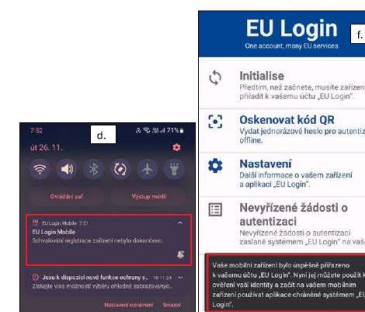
7:92
d.
út 26. 11.
Ovládací sál
Výstup médií
EU Login Mobile 7:12
EU Login Mobile
Schvalovací registrace zařízení nebylo dokončeno.
Jsou k dispozici nové funkce ochrany s...
Zobrazte více možností výběru ohledně zabezpečení...
Nastavení oznámení
Smazat

EU Login
One account, many EU services
f.
Initialise
Předtím, než začnete, musíte zařízení přiřadit k vašemu účtu „EU Login".
Oskenovat kód QR
Vydat jednorázové heslo pro autentiz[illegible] offline.
Nastavení
Další informace o vašem zařízení a aplikaci „EU Login".
Nevyřízené žádosti o autentizaci
Nevyřízené žádosti o autentizaci zaslané systémem „EU Login" na vaš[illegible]
Vaše mobilní zařízení bylo úspěšně přiřazeno k vašemu účtu „EU Login". Nyní jej můžete použít k ověření vaší identity a začít na vašem mobilním zařízení používat aplikace chráněné systémem „EU Login".